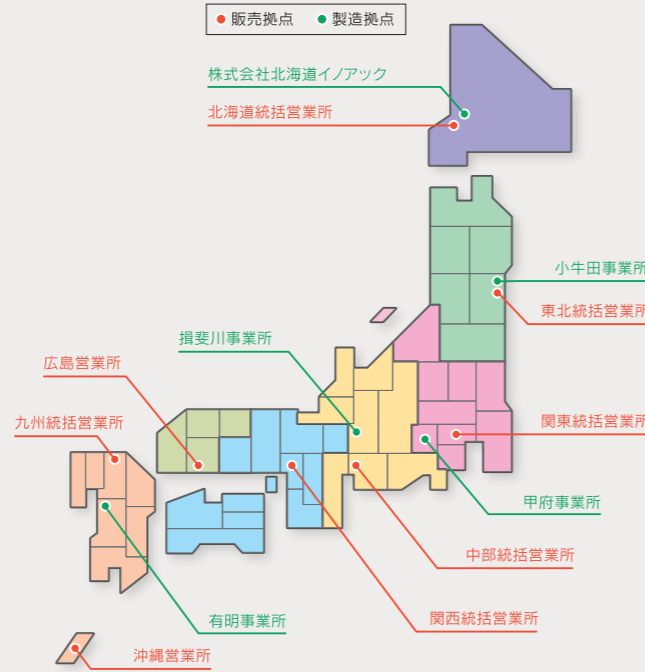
● 販売拠点 ● 製造拠点

株式会社北海道イノアック

北海道統括営業所

小牛田事業所

東北統括営業所

揖斐川事業所

広島営業所

関東統括営業所

九州統括営業所

甲府事業所

中部統括営業所

有明事業所

関西統括営業所

沖縄営業所